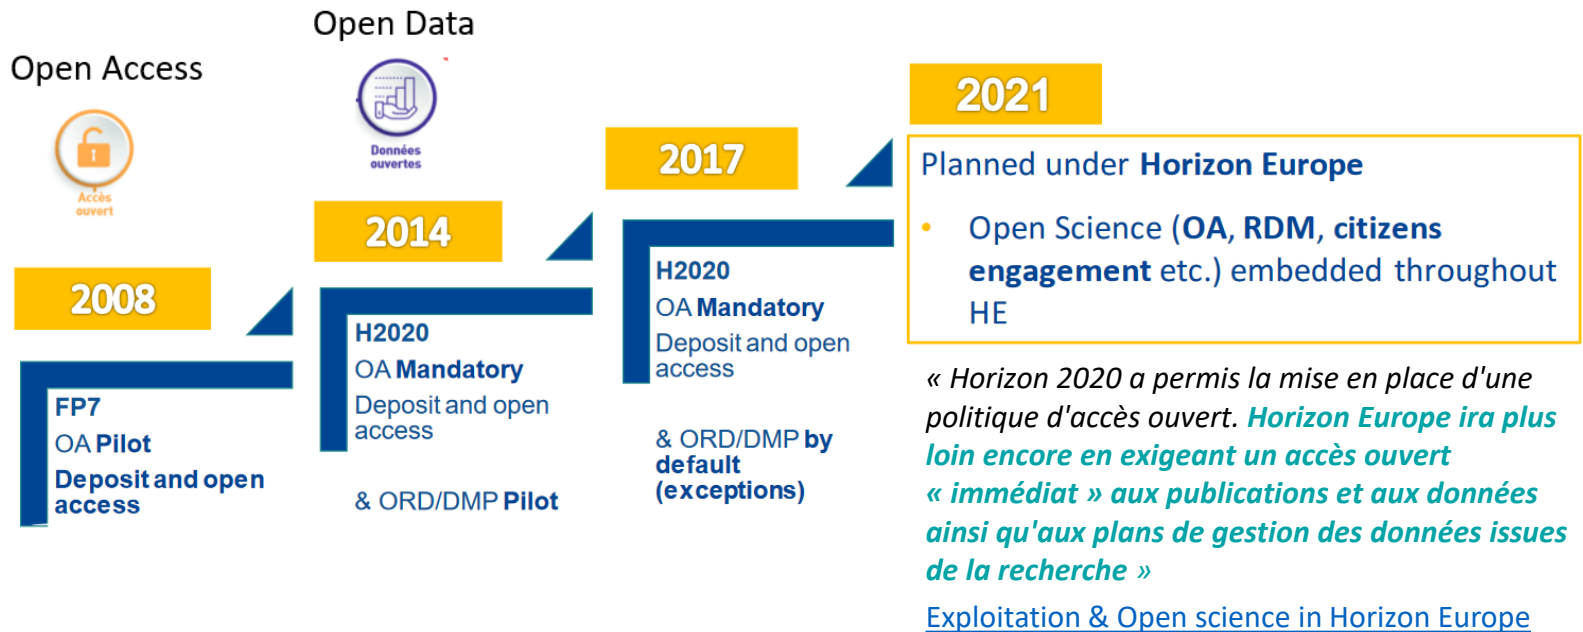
Open Access

Accès ouvert

Open Data

Données ouvertes

2008

FP7
OA Pilot
Deposit and open access

2014

H2020
OA Mandatory
Deposit and open access

& ORD/DMP Pilot

2017

H2020
OA Mandatory
Deposit and open access

& ORD/DMP by default (exceptions)

2021

Planned under Horizon Europe

• Open Science (OA, RDM, citizens engagement etc.) embedded throughout HE

« Horizon 2020 a permis la mise en place d'une politique d'accès ouvert. Horizon Europe ira plus loin encore en exigeant un accès ouvert « immédiat » aux publications et aux données ainsi qu'aux plans de gestion des données issues de la recherche »

Exploitation & Open science in Horizon Europe